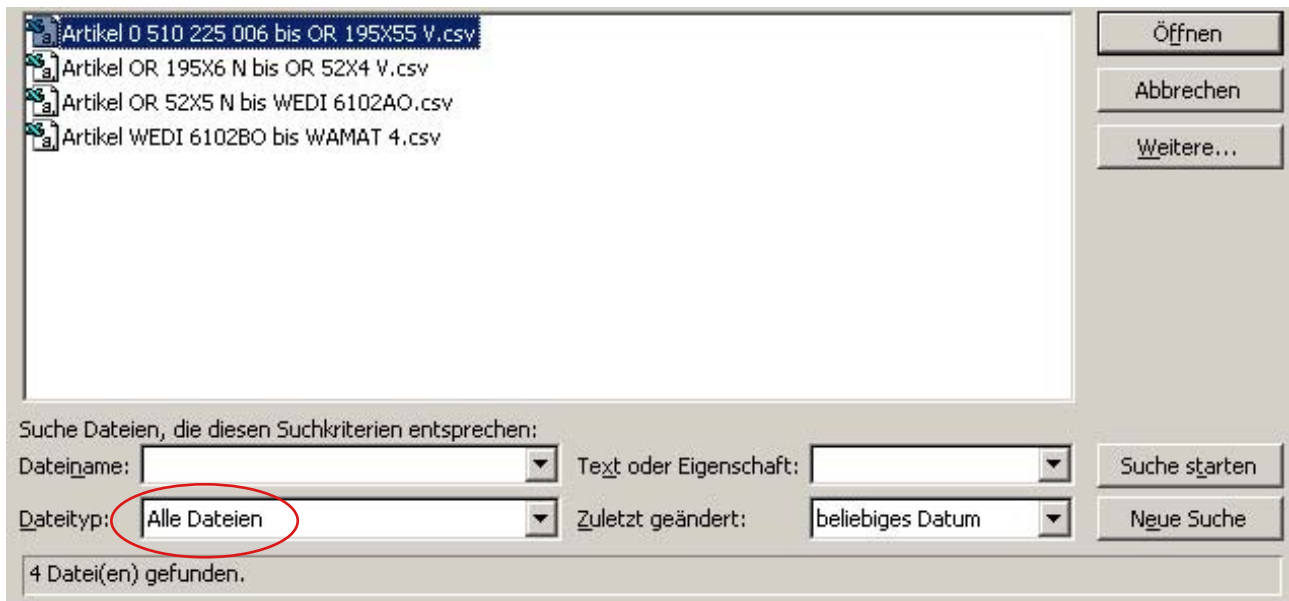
Artikel 0 510 225 006 bis OR 195X55 V.csv
Artikel OR 195X6 N bis OR 52X4 V.csv
Artikel OR 52X5 N bis WEDI 6102AO.csv
Artikel WEDI 6102BO bis WAMAT 4.csv

Öffnen
Abbrechen
Weitere...

Suche Dateien, die diesen Suchkriterien entsprechen:
Dateiname:
Text oder Eigenschaft:
Suche starten
Dateityp: Alle Dateien
Zuletzt geändert: beliebiges Datum
Neue Suche

4 Datei(en) gefunden.